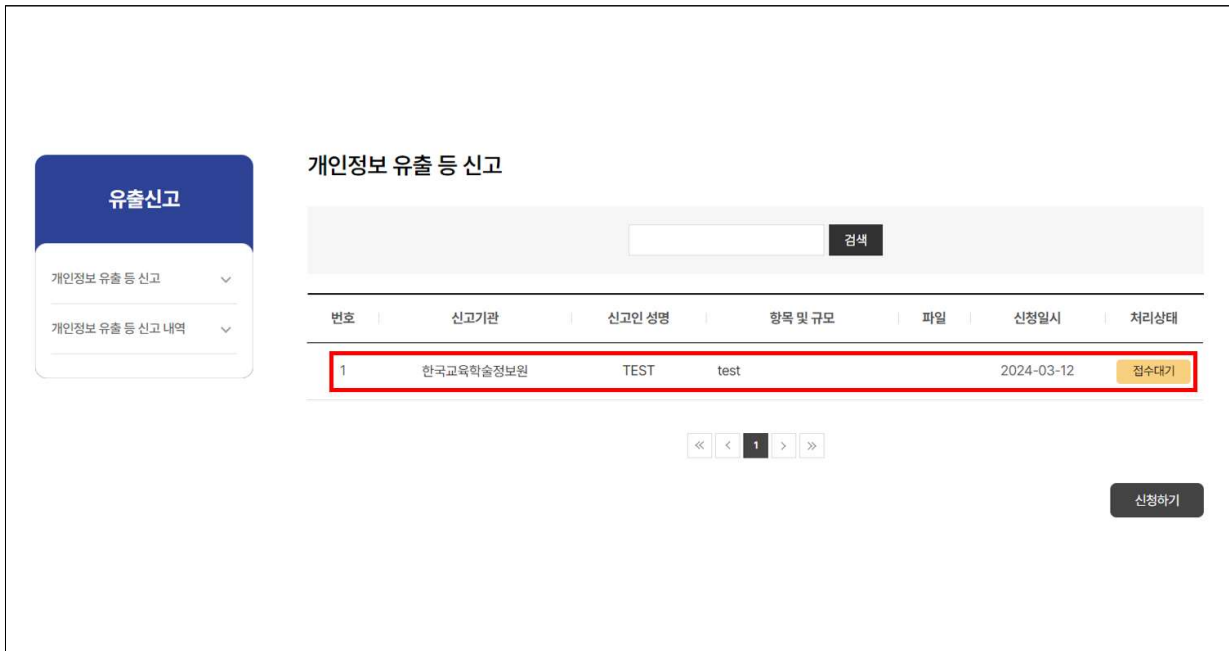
유출신고

개인정보 유출 등 신고

개인정보 유출 등 신고 내역

개인정보 유출 등 신고

검색

| 번호 | 신고기관 | 신고인 성명 | 항목 및 규모 | 파일 | 신청일시 | 처리상태 |
|---|---|---|---|---|---|---|
| 1 | 한국교육학술정보원 | TEST | test | | 2024-03-12 | 접수대기 |

« ‹ 1 › »

신청하기